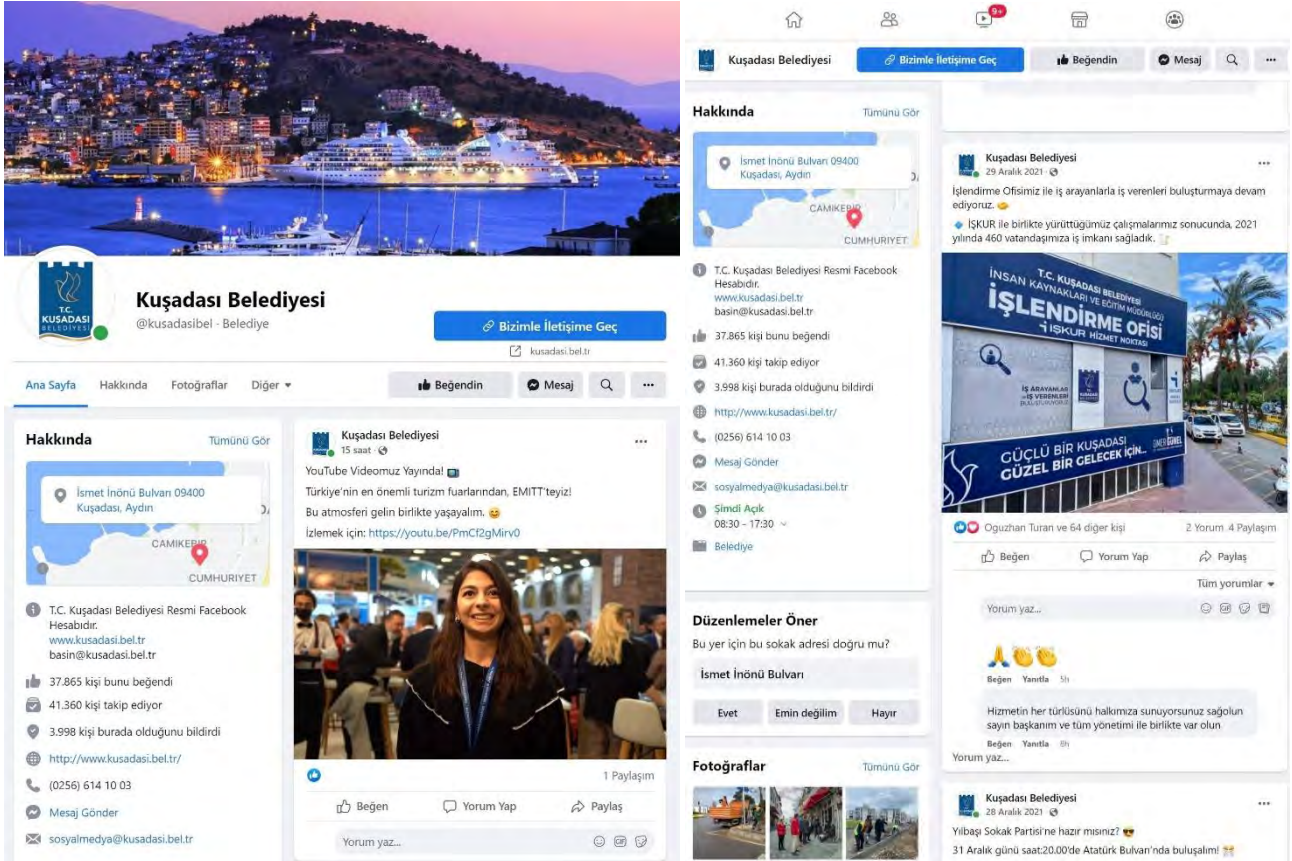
T.C. KUŞADASI BELEDİYESİ

Kuşadası Belediyesi
@kusadasibel · Belediye

Bizimle İletişime Geç
kusadasi.bel.tr

Ana Sayfa Hakkında Fotoğraflar Diğer ▾
Beğendin Mesaj ···

Hakkında Tümünü Gör
İsmet İnönü Bulvarı 09400 Kuşadası, Aydın
CAMİKEBİR
CUMHURİYET

T.C. Kuşadası Belediyesi Resmi Facebook Hesabıdır.
www.kusadasi.bel.tr
basin@kusadasi.bel.tr
37.865 kişi bunu beğendi
41.360 kişi takip ediyor
3.998 kişi burada olduğunu bildirdi
http://www.kusadasi.bel.tr/
(0256) 614 10 03
Mesaj Gönder
sosyalmedya@kusadasi.bel.tr

Kuşadası Belediyesi
15 saat ·
YouTube Videomuz Yayında! 📺
Türkiye'nin en önemli turizm fuarlarından, EMITT'teyiz!
Bu atmosferi gelin birlikte yaşayalım. 😊
İzlemek için: https://youtu.be/PmCf2gMirv0
1 Paylaşım
Beğen Yorum Yap Paylaş
Yorum yaz...

9+

Kuşadası Belediyesi
Bizimle İletişime Geç
Beğendin
Mesaj
···

Hakkında Tümünü Gör
İsmet İnönü Bulvarı 09400 Kuşadası, Aydın
CAMİKEBİR
CUMHURİYET
T.C. Kuşadası Belediyesi Resmi Facebook Hesabıdır.
www.kusadasi.bel.tr
basin@kusadasi.bel.tr
37.865 kişi bunu beğendi
41.360 kişi takip ediyor
3.998 kişi burada olduğunu bildirdi
http://www.kusadasi.bel.tr/
(0256) 614 10 03
Mesaj Gönder
sosyalmedya@kusadasi.bel.tr
Şimdi Açık
08:30 - 17:30
Belediye

Düzenlemeler Öner
Bu yer için bu sokak adresi doğru mu?
İsmet İnönü Bulvarı
Evet Emin değilim Hayır

Fotoğraflar Tümünü Gör

Kuşadası Belediyesi
29 Aralık 2021 ·
İşlendirme Ofisimiz ile iş arayanlarla iş verenleri buluşturmaya devam ediyoruz.
İŞKUR ile birlikte yürüttüğümüz çalışmalarımız sonucunda, 2021 yılında 460 vatandaşımıza iş imkanı sağladık.

T.C. KUŞADASI BELEDİYESİ
İNSAN KAYNAKLARI VE EĞİTİM MÜDÜRLÜĞÜ
İŞLENDİRME OFİSİ
İŞKUR HİZMET NOKTASI
İŞ ARAYANLAR İŞ VERENLER BULUŞUYOR
GÜÇLÜ BİR KUŞADASI GÜZEL BİR GELECEK İÇİN...
ÖMER GÜNEL

Oguzhan Turan ve 64 diğer kişi 2 Yorum 4 Paylaşım
Beğen Yorum Yap Paylaş
Tüm yorumlar ▾
Yorum yaz...
🙏👏👏
Beğen Yanıtla 5h
Hizmetin her türlüsünü halkımıza sunuyorsunuz sağolun sayın başkanım ve tüm yönetimi ile birlikte var olun
Beğen Yanıtla 8h
Yorum yaz...

Kuşadası Belediyesi
28 Aralık 2021 ·
Yılbaşı Sokak Partisi'ne hazır mısınız? 😎
31 Aralık günü saat:20.00'de Atatürk Bulvarı'nda buluşalım!